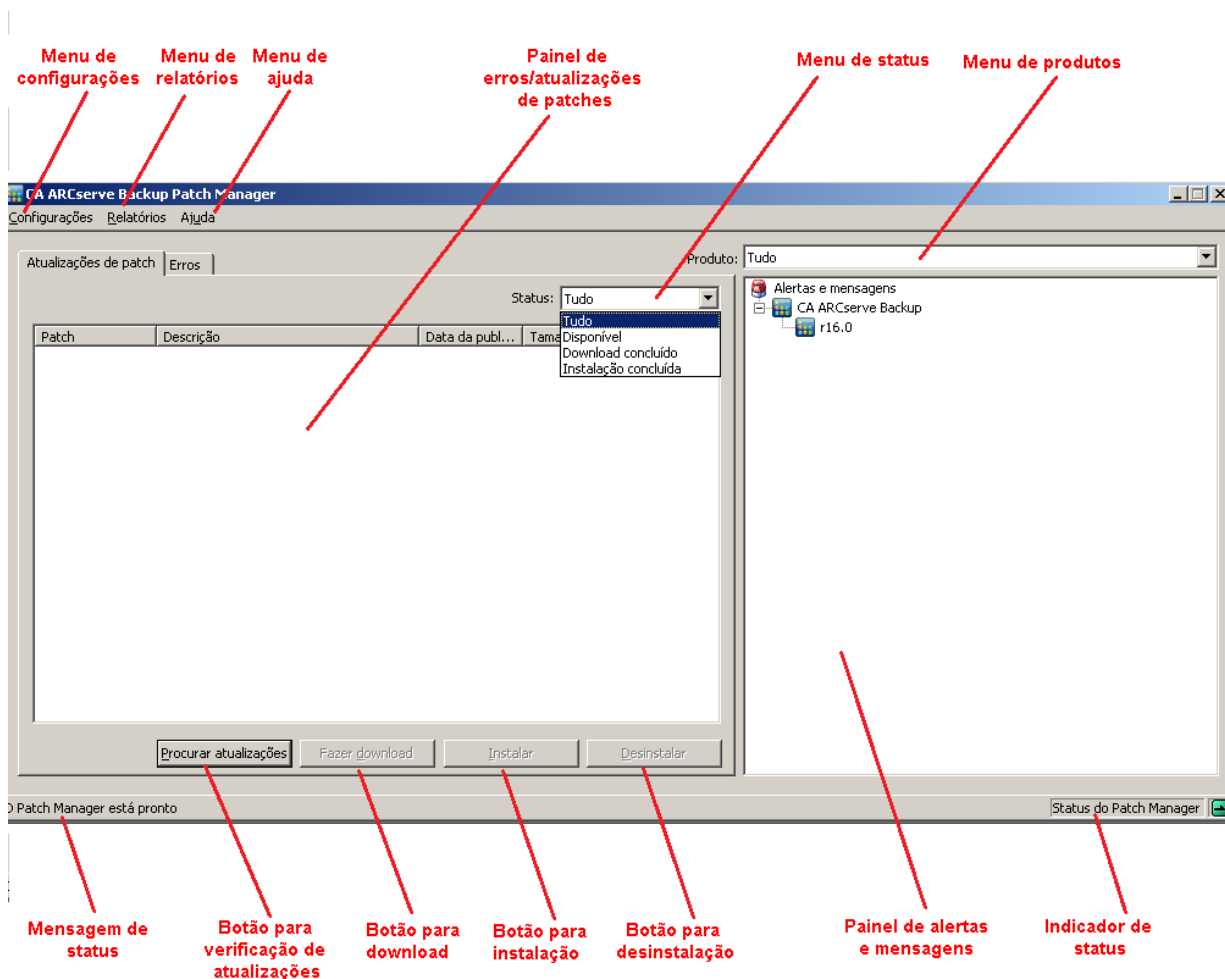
Menu de configurações

Menu de relatórios

Menu de ajuda

Painel de erros/atualizações de patches

Menu de status

Menu de produtos

CA ARCserve Backup Patch Manager

Configurações Relatórios Ajuda

Atualizações de patch | Erros

Produto: Tudo

Status: Tudo

Tudo
Disponível
Download concluído
Instalação concluída

| Patch | Descrição | Data da publ... | Tama |
|---|---|---|---|

Alertas e mensagens
CA ARCserve Backup
r16.0

Procurar atualizações | Fazer download | Instalar | Desinstalar

O Patch Manager está pronto

Status do Patch Manager

Mensagem de status

Botão para verificação de atualizações

Botão para download

Botão para instalação

Botão para desinstalação

Painel de alertas e mensagens

Indicador de status